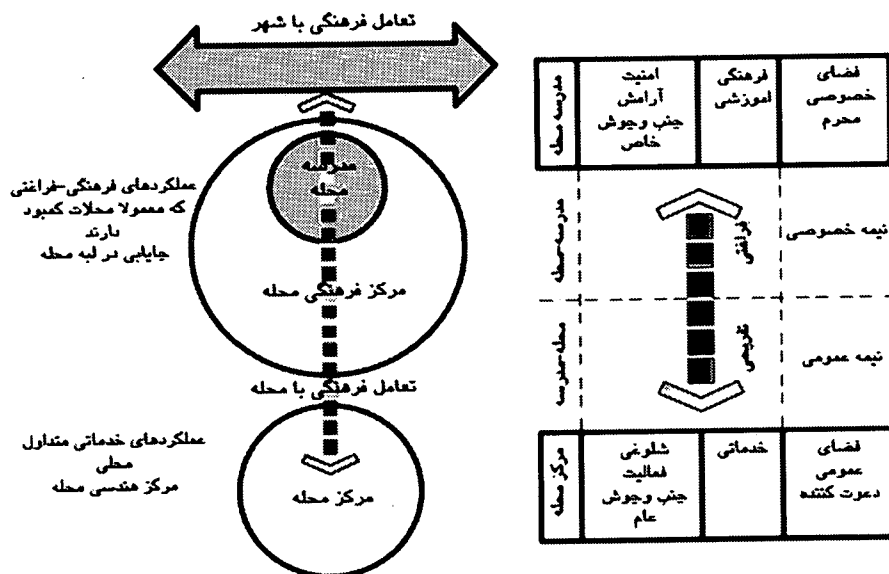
تعامل فرهنگی با شهر

مدرسه محله

عملکردهای فرهنگی-فراغتی که معمولا محلات کمبود دارند جایابی در لبه محله

مرکز فرهنگی محله

تعامل فرهنگی با محله

عملکردهای خدماتی متداول محلی
مرکز هندسی محله

مرکز محله

| فضای خصوصی محرم | فرهنگی آموزشی | امنیت آرامش جنب وجوش خاص | مدرسه محله |
|---|---|---|---|

نیمه خصوصی
فراغتی
مدرسه-محله

نیمه عمومی
تفریحی
محله-مدرسه

| فضای عمومی دعوت کننده | خدماتی | شلوغی فعالیت جنب وجوش عام | مرکز محله |
|---|---|---|---|